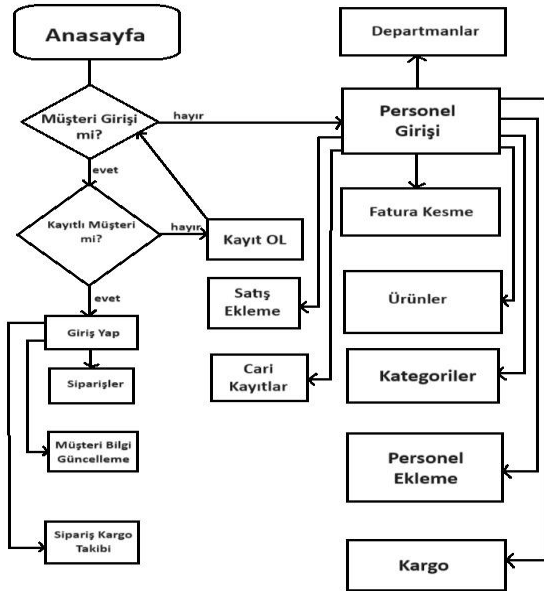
Anasayfa

Müşteri Girişi mi?

hayır

evet

Kayıtlı Müşteri mi?

hayır

Kayıt OL

evet

Giriş Yap

Siparişler

Müşteri Bilgi Güncelleme

Sipariş Kargo Takibi

Departmanlar

Personel Girişi

Fatura Kesme

Satış Ekleme

Ürünler

Cari Kayıtlar

Kategoriler

Personel Ekleme

Kargo